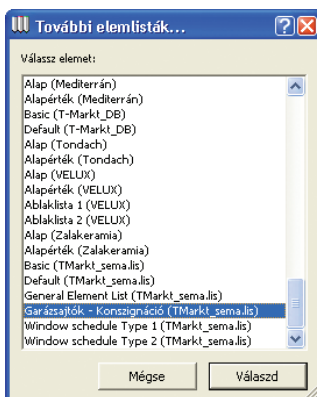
További elemlisták...

Válassz elemet:

Alap (Mediterrán)
Alapérték (Mediterrán)
Basic (T-Markt_DB)
Default (T-Markt_DB)
Alap (Tondach)
Alapérték (Tondach)
Alap (VELUX)
Alapérték (VELUX)
Ablaklista 1 (VELUX)
Ablaklista 2 (VELUX)
Alap (Zalakeramia)
Alapérték (Zalakeramia)
Basic (TMarkt_sema.lis)
Default (TMarkt_sema.lis)
General Element List (TMarkt_sema.lis)
Garázsajtók - Konszignáció (TMarkt_sema.lis)
Window schedule Type 1 (TMarkt_sema.lis)
Window schedule Type 2 (TMarkt_sema.lis)

Mégse
Válaszd